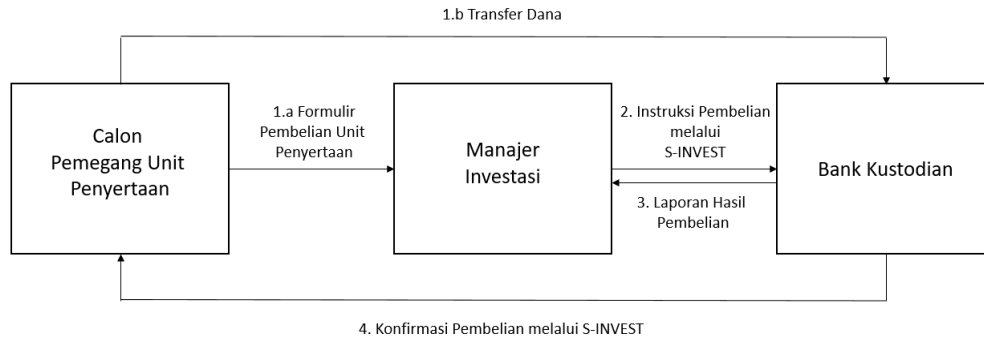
1.b Transfer Dana

Calon Pemegang Unit Penyertaan

1.a Formulir Pembelian Unit Penyertaan

Manajer Investasi

2. Instruksi Pembelian melalui S-INVEST

3. Laporan Hasil Pembelian

Bank Kustodian

4. Konfirmasi Pembelian melalui S-INVEST